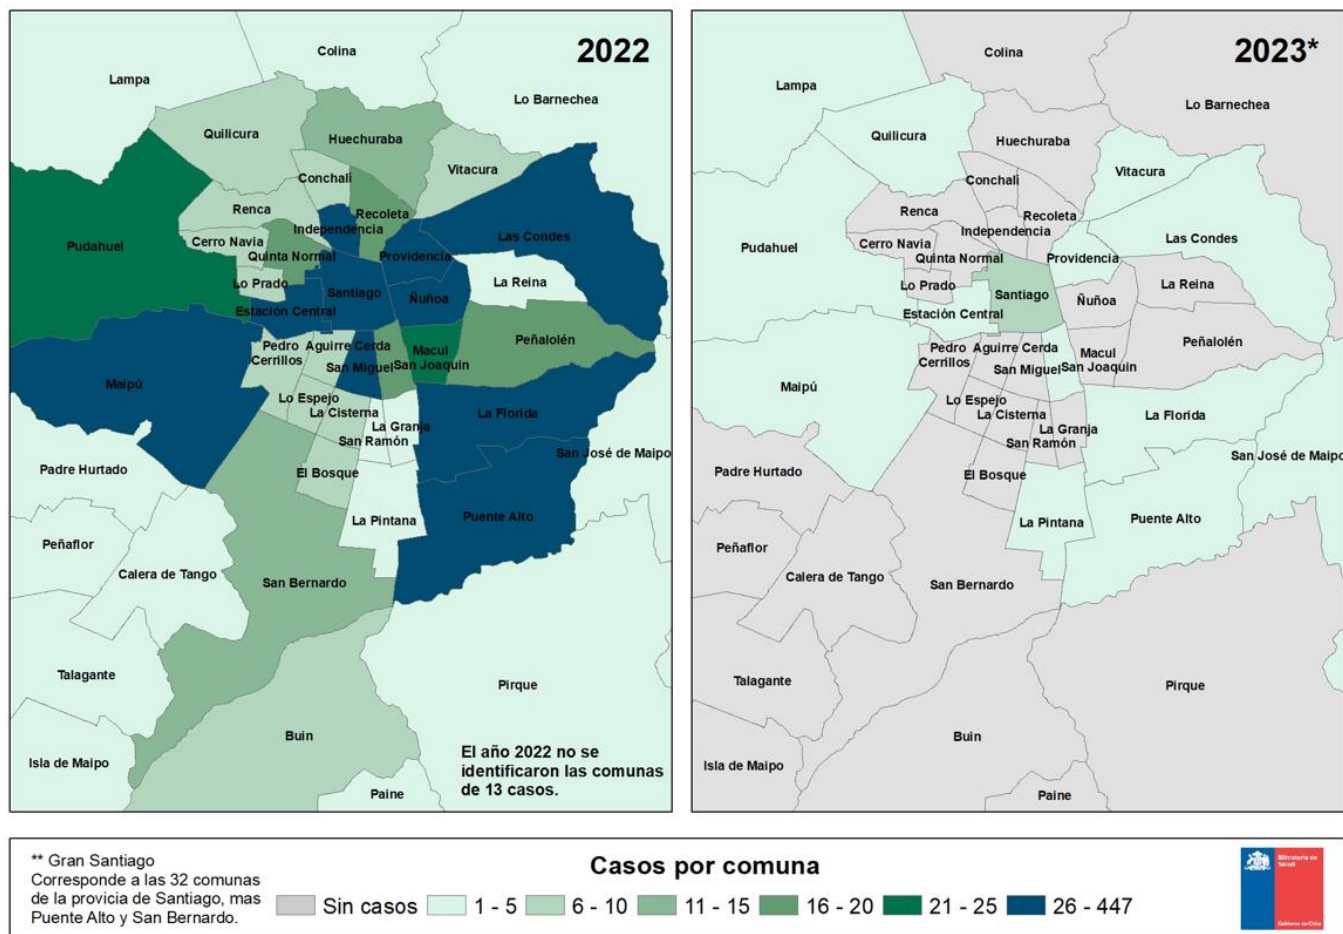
2022

Colina
Lampa
Lo Barnechea
Quilicura
Huechuraba
Vitacura
Conchalí
Renca
Recoleta
Independencia
Pudahuel
Cerro Navia
Las Condes
Quinta Normal
Providencia
Lo Prado
La Reina
Santiago
Ñuñoa
Estación Central
Peñalolén
Pedro Aguirre Cerda
Macul
Cerrillos
San Miguel
San Joaquín
Maipú
Lo Espejo
La Cisterna
La Florida
La Granja
San Ramón
San José de Maipo
Padre Hurtado
El Bosque
La Pintana
Puente Alto
Peñaflor
Calera de Tango
San Bernardo
Talagante
Pirque
Buin
Isla de Maipo
Paine
El año 2022 no se identificaron las comunas de 13 casos.

2023*

Colina
Lampa
Lo Barnechea
Quilicura
Huechuraba
Vitacura
Conchalí
Renca
Recoleta
Las Condes
Independencia
Pudahuel
Cerro Navia
Providencia
Quinta Normal
Lo Prado
La Reina
Santiago
Ñuñoa
Estación Central
Peñalolén
Pedro Aguirre Cerda
Macul
Cerrillos
San Miguel
San Joaquín
Maipú
Lo Espejo
La Cisterna
La Florida
La Granja
San Ramón
San José de Maipo
Padre Hurtado
El Bosque
La Pintana
Puente Alto
Peñaflor
Calera de Tango
San Bernardo
Talagante
Pirque
Buin
Isla de Maipo
Paine

** Gran Santiago
Corresponde a las 32 comunas de la provicia de Santiago, mas Puente Alto y San Bernardo.

Casos por comuna
Sin casos
1 - 5
6 - 10
11 - 15
16 - 20
21 - 25
26 - 447

Ministerio de Salud
Gobierno de Chile